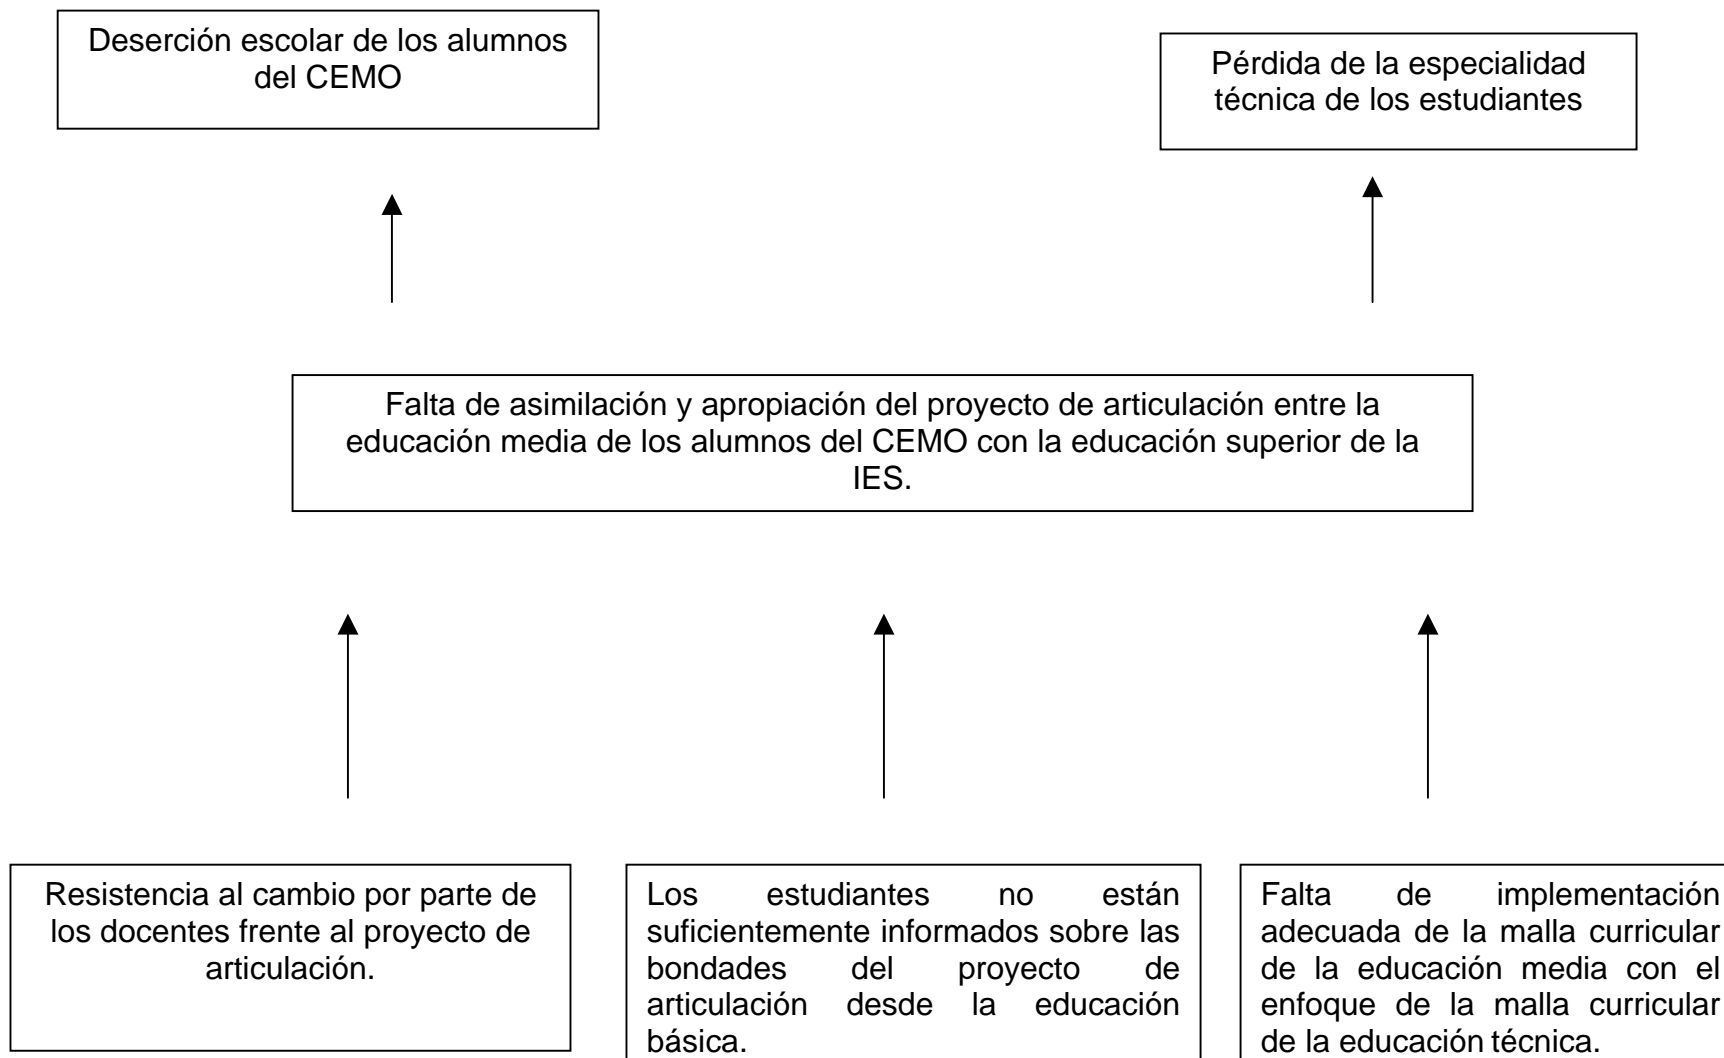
Deserción escolar de los alumnos del CEMO

Pérdida de la especialidad técnica de los estudiantes

Falta de asimilación y apropiación del proyecto de articulación entre la educación media de los alumnos del CEMO con la educación superior de la IES.

Resistencia al cambio por parte de los docentes frente al proyecto de articulación.

Los estudiantes no están suficientemente informados sobre las bondades del proyecto de articulación desde la educación básica.

Falta de implementación adecuada de la malla curricular de la educación media con el enfoque de la malla curricular de la educación técnica.